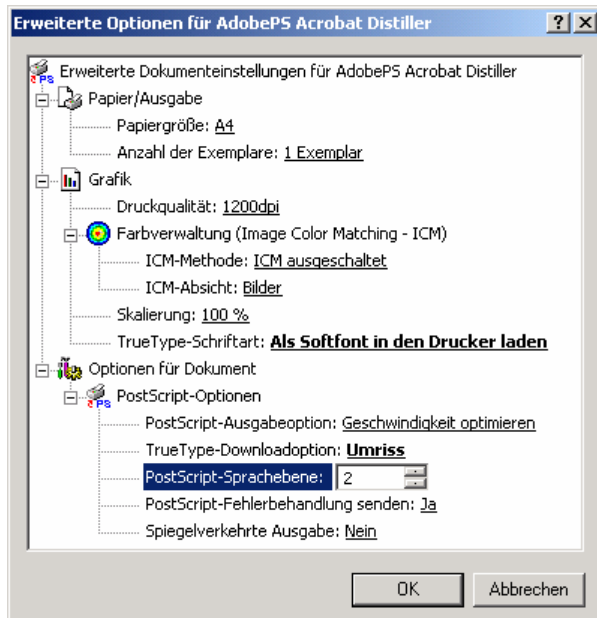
Erweiterte Optionen für AdobePS Acrobat Distiller ? ×

Erweiterte Dokumenteinstellungen für AdobePS Acrobat Distiller
Papier/Ausgabe
Papiergröße: A4
Anzahl der Exemplare: 1 Exemplar
Grafik
Druckqualität: 1200dpi
Farbverwaltung (Image Color Matching - ICM)
ICM-Methode: ICM ausgeschaltet
ICM-Absicht: Bilder
Skalierung: 100 %
TrueType-Schriftart: Als Softfont in den Drucker laden
Optionen für Dokument
PostScript-Optionen
PostScript-Ausgabeoption: Geschwindigkeit optimieren
TrueType-Downloadoption: Umriss
PostScript-Sprachebene: 2
PostScript-Fehlerbehandlung senden: Ja
Spiegelverkehrte Ausgabe: Nein

OK Abbrechen